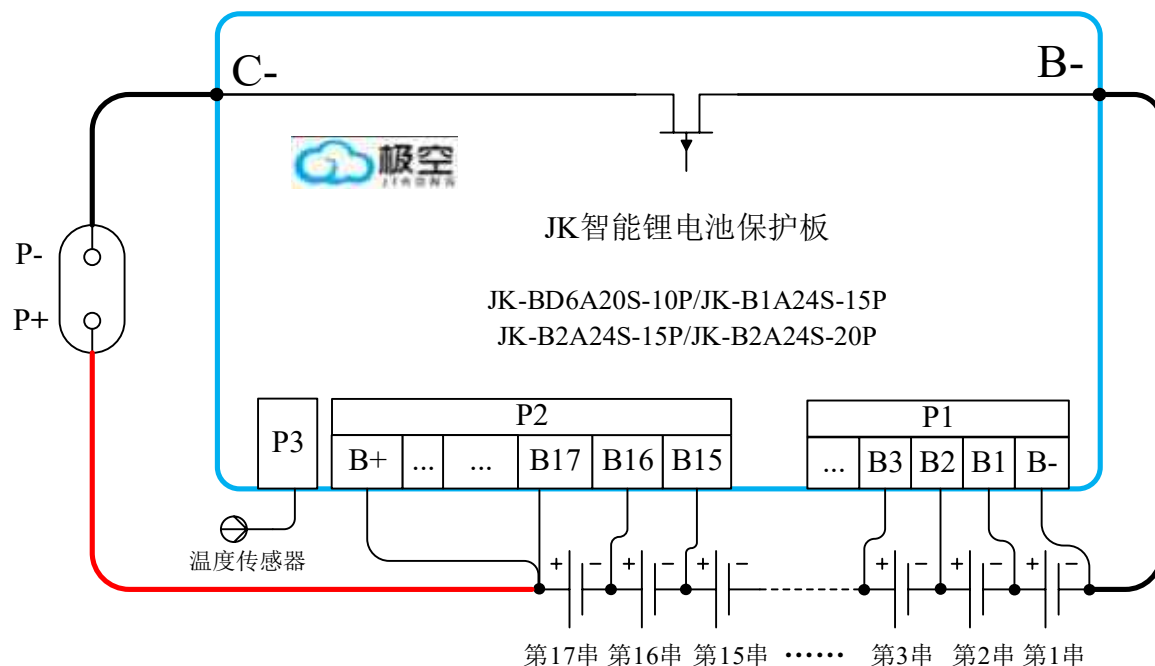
C-

B-

极空
JIKONG

JK智能锂电池保护板

JK-BD6A20S-10P/JK-B1A24S-15P
JK-B2A24S-15P/JK-B2A24S-20P

P-

P+

P3

| P2 | | | | | |
|---|---|---|---|---|---|
| B+ | ... | ... | B17 | B16 | B15 |

| P1 | | | | |
|---|---|---|---|---|
| ... | B3 | B2 | B1 | B- |

温度传感器

+ − + − + − + − + − + −

第17串 第16串 第15串 …… 第3串 第2串 第1串